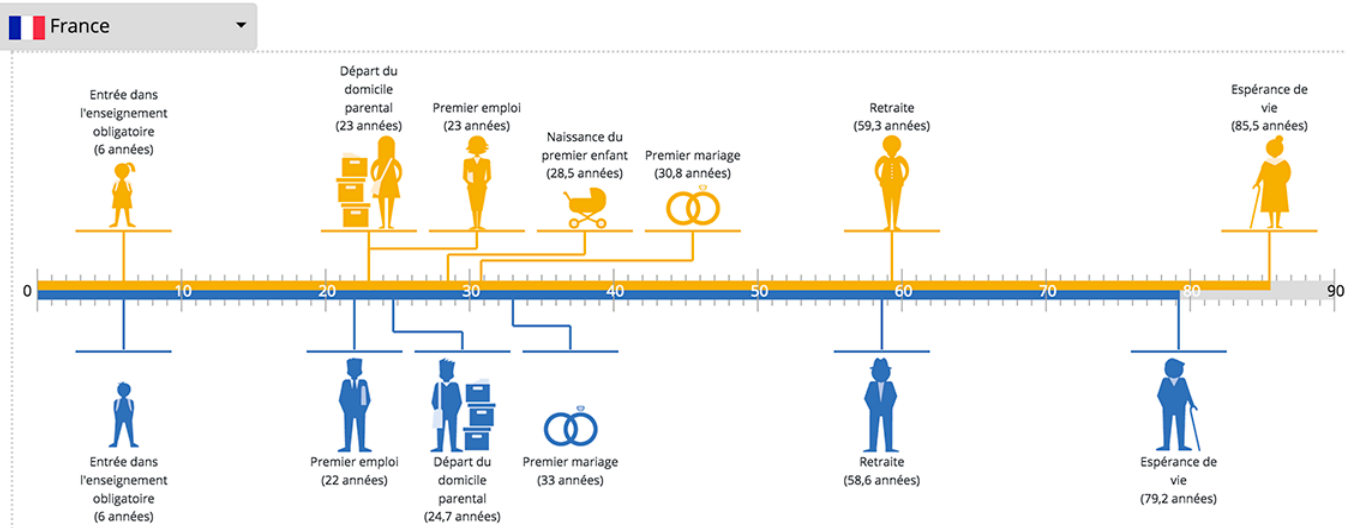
France

Entrée dans l'enseignement obligatoire (6 années)

Départ du domicile parental (23 années)

Premier emploi (23 années)

Naissance du premier enfant (28,5 années)

Premier mariage (30,8 années)

Retraite (59,3 années)

Espérance de vie (85,5 années)

0 10 20 30 40 50 60 70 80 90

Entrée dans l'enseignement obligatoire (6 années)

Premier emploi (22 années)

Départ du domicile parental (24,7 années)

Premier mariage (33 années)

Retraite (58,6 années)

Espérance de vie (79,2 années)